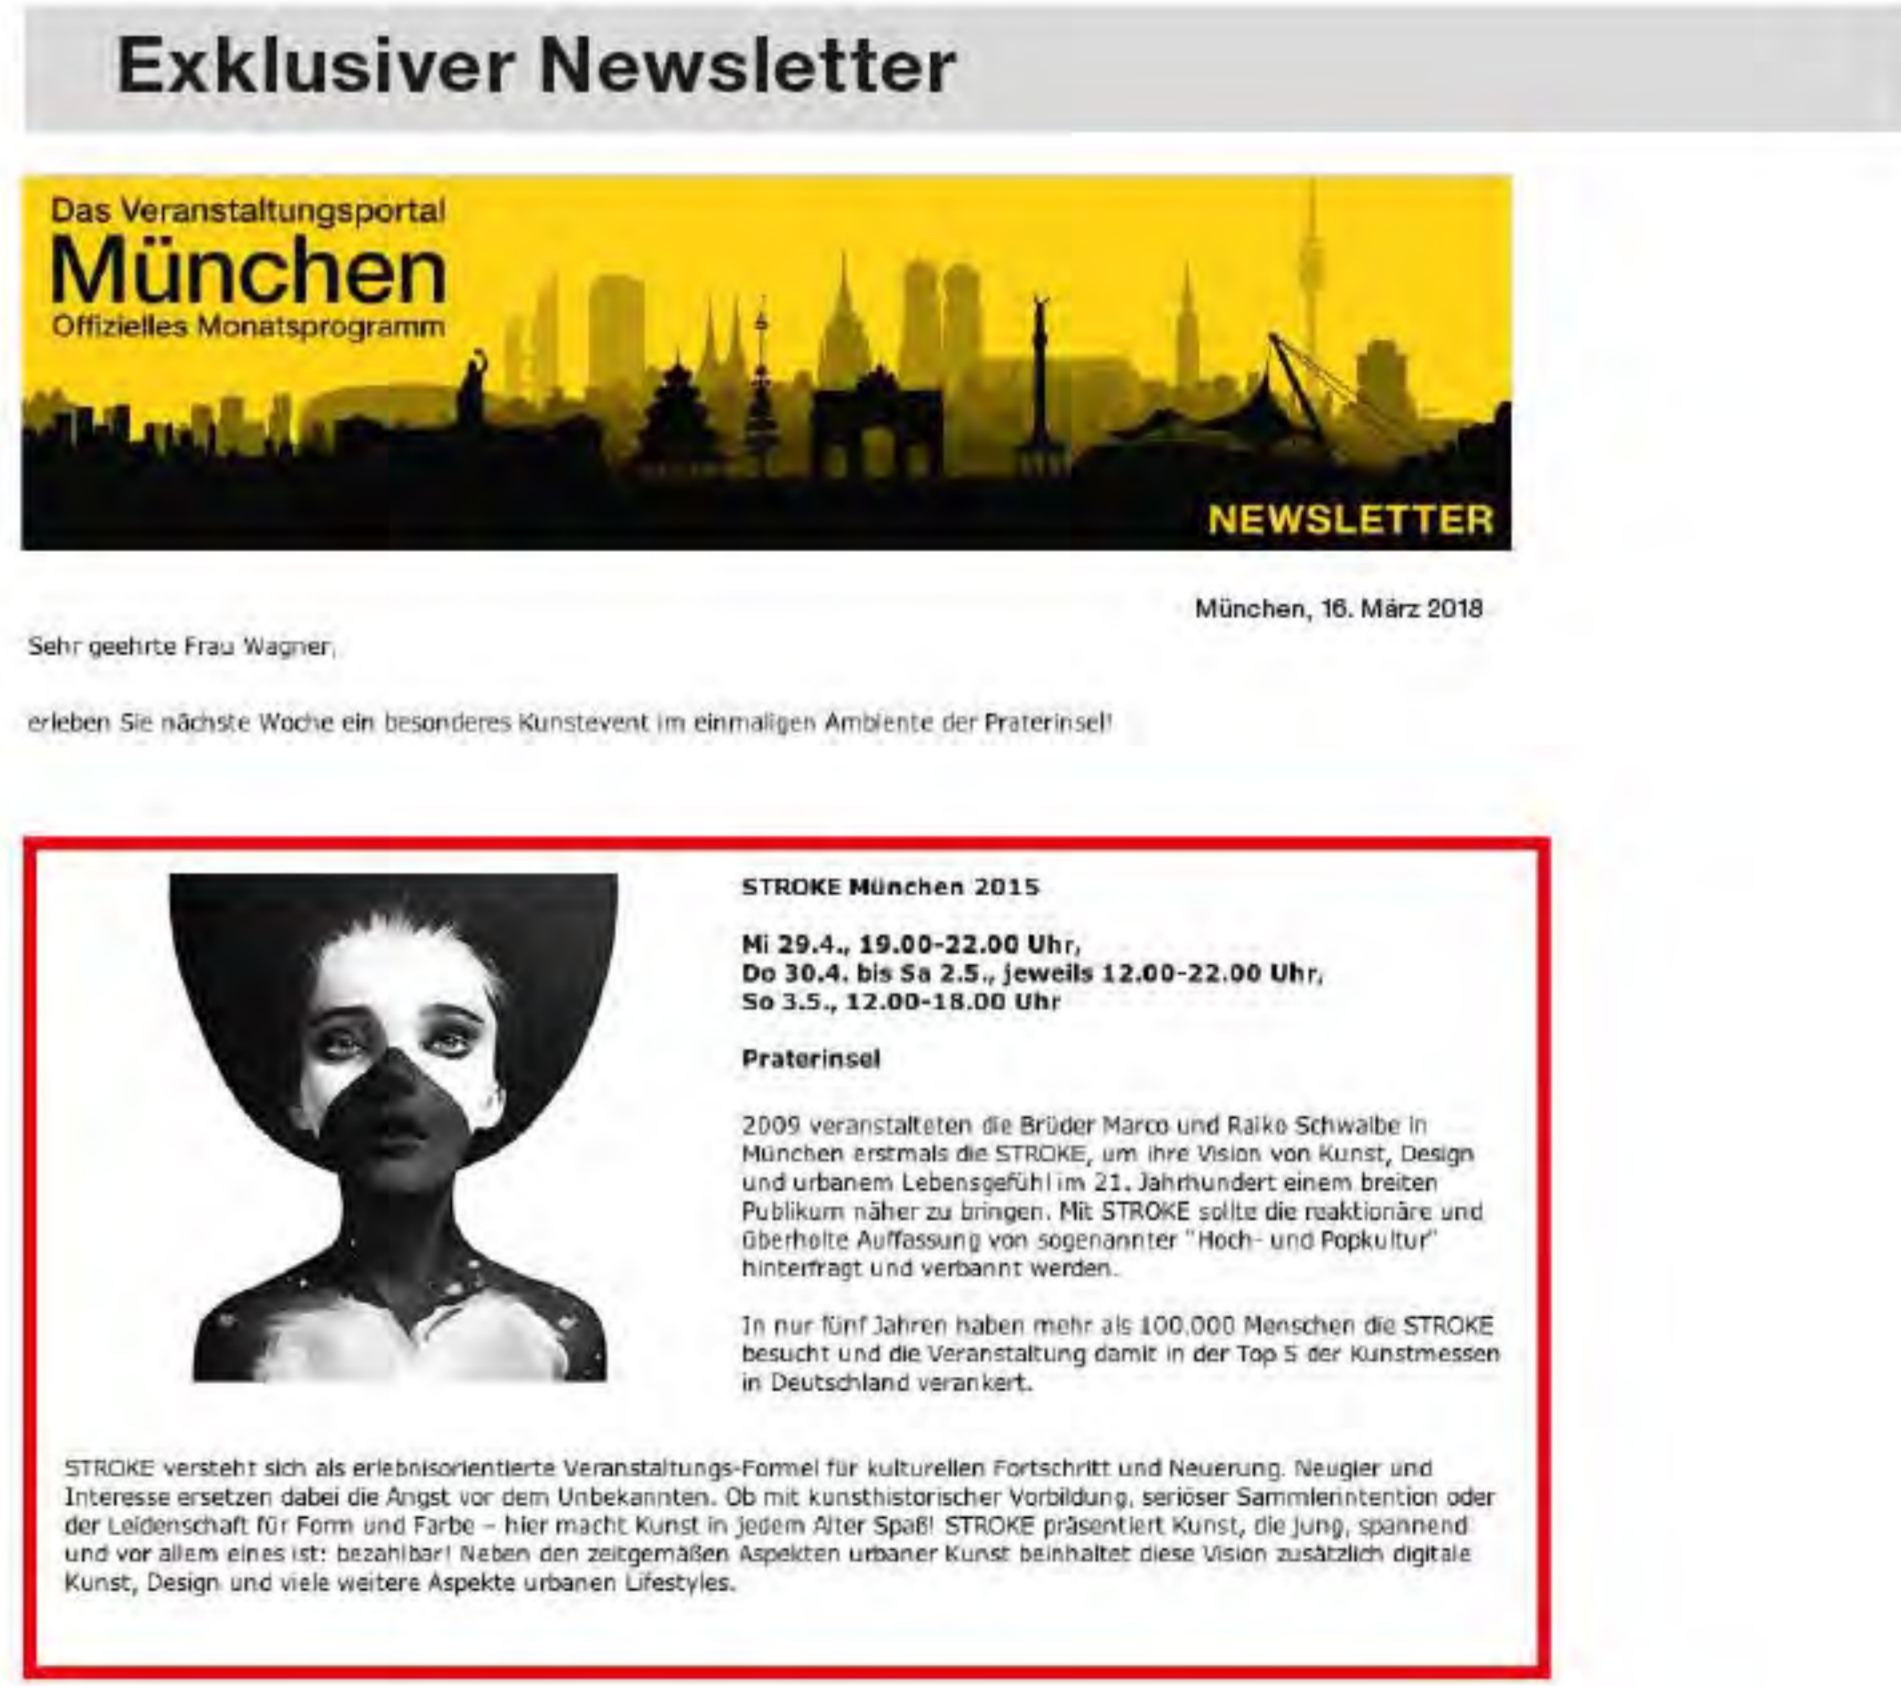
Exklusiver Newsletter

Das Veranstaltungsportal
München
Offizielles Monatsprogramm

NEWSLETTER

München, 16. März 2018

Sehr geehrte Frau Wagner,

erleben Sie nächste Woche ein besonderes Kunstevent im einmaligen Ambiente der Praterinsel!

STROKE München 2015

Mi 29.4., 19.00-22.00 Uhr,
Do 30.4. bis Sa 2.5., jeweils 12.00-22.00 Uhr,
So 3.5., 12.00-18.00 Uhr

Praterinsel

2009 veranstalteten die Brüder Marco und Raiko Schwalbe in München erstmals die STROKE, um ihre Vision von Kunst, Design und urbanem Lebensgefühl im 21. Jahrhundert einem breiten Publikum näher zu bringen. Mit STROKE sollte die reaktionäre und überholte Auffassung von sogenannter "Hoch- und Popkultur" hinterfragt und verbannt werden.

In nur fünf Jahren haben mehr als 100.000 Menschen die STROKE besucht und die Veranstaltung damit in der Top 5 der Kunstmessen in Deutschland verankert.

STROKE versteht sich als erlebnisorientierte Veranstaltungs-Formel für kulturellen Fortschritt und Neuerung. Neugier und Interesse ersetzen dabei die Angst vor dem Unbekannten. Ob mit kunsthistorischer Vorbildung, seriöser Sammlerintention oder der Leidenschaft für Form und Farbe – hier macht Kunst in jedem Alter Spaß! STROKE präsentiert Kunst, die jung, spannend und vor allem eines ist: bezahlbar! Neben den zeitgemäßen Aspekten urbaner Kunst beinhaltet diese Vision zusätzlich digitale Kunst, Design und viele weitere Aspekte urbanen Lifestyles.